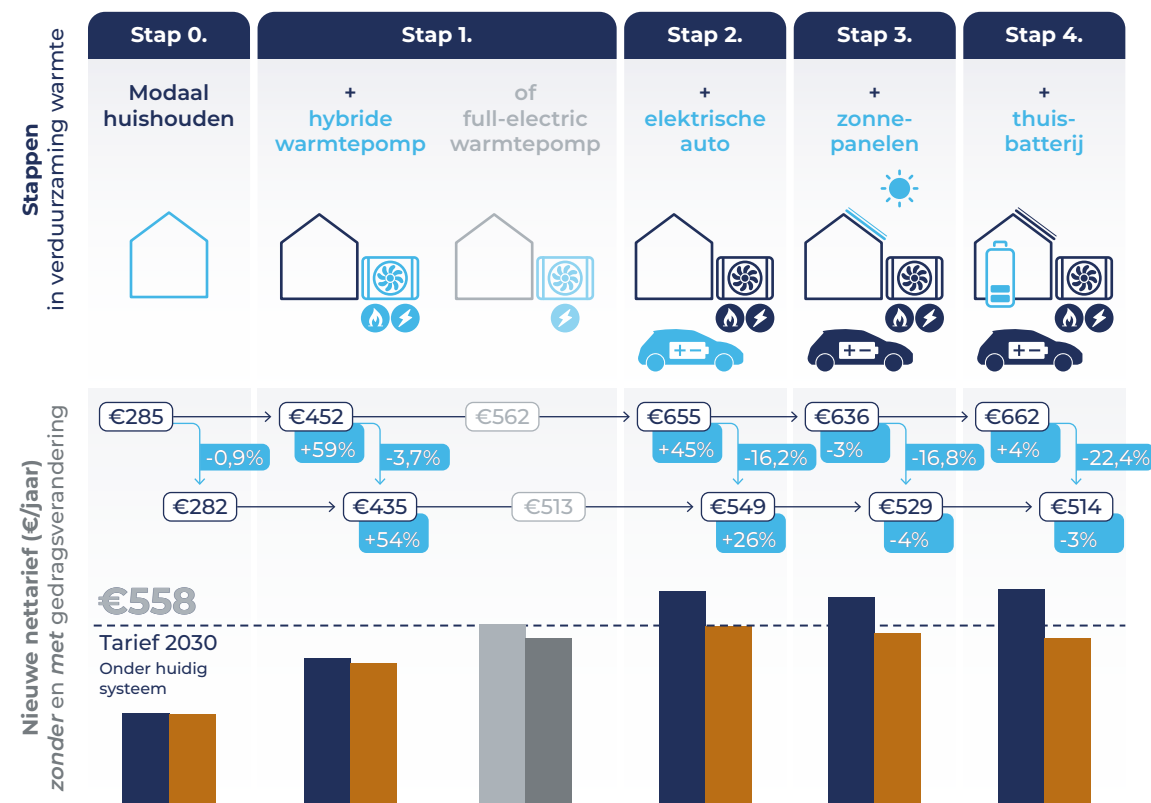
Stappen in verduurzaming warmte

Stap 0.
Modaal huishouden

Stap 1.
+ hybride warmtepomp
of full-electric warmtepomp

Stap 2.
+ elektrische auto

Stap 3.
+ zonnepanelen

Stap 4.
+ thuisbatterij

Nieuwe nettarief (€/jaar) zonder en met gedragsverandering

€285
-0,9%
€282
€452
+59%
-3,7%
€435
+54%
€562
€513
€655
+45%
-16,2%
€549
+26%
€636
-3%
-16,8%
€529
-4%
€662
+4%
-22,4%
€514
-3%

€558
Tarief 2030
Onder huidig systeem